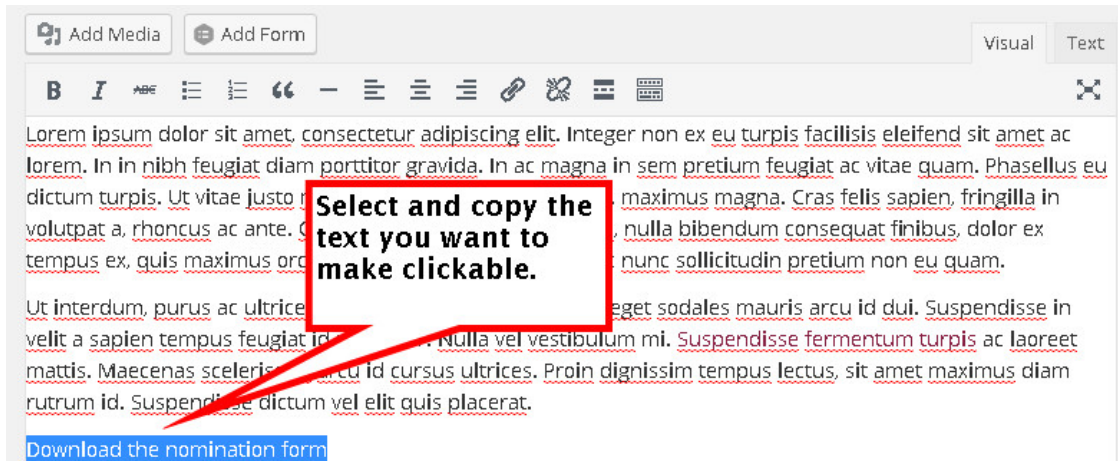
Add Media Add Form

Visual Text

B I

Lorem ipsum dolor sit amet, consectetur adipiscing elit. Integer non ex eu turpis facilisis eleifend sit amet ac lorem. In in nibh feugiat diam porttitor gravida. In ac magna in sem pretium feugiat ac vitae quam. Phasellus eu dictum turpis. Ut vitae justo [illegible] maximus magna. Cras felis sapien, fringilla in volutpat a, rhoncus ac ante. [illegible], nulla bibendum consequat finibus, dolor ex tempus ex, quis maximus orc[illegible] nunc sollicitudin pretium non eu quam.

Ut interdum, purus ac ultrice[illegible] eget sodales mauris arcu id dui. Suspendisse in velit a sapien tempus feugiat id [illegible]. Nulla vel vestibulum mi. Suspendisse fermentum turpis ac laoreet mattis. Maecenas sceleris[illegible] arcu id cursus ultrices. Proin dignissim tempus lectus, sit amet maximus diam rutrum id. Suspendisse dictum vel elit quis placerat.

Download the nomination form

Select and copy the text you want to make clickable.